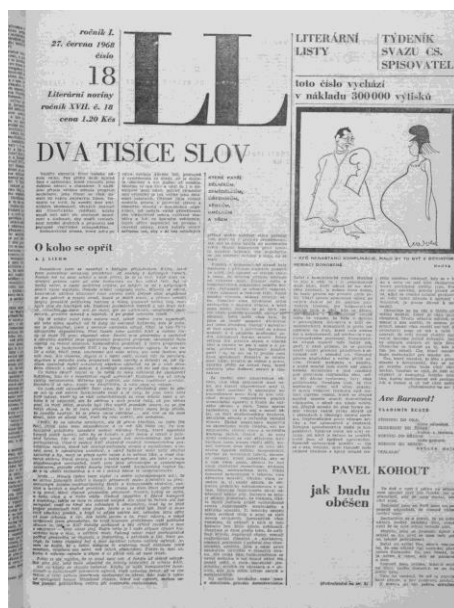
ročník I.
27. června 1968
číslo
18
Literární noviny
ročník XVII. č. 18
cena 1.20 Kčs

LL

LITERÁRNÍ LISTY

TÝDENÍK SVAZU ČS. SPISOVATELŮ

toto číslo vychází v nákladu 300 000 výtisků

DVA TISÍCE SLOV

KTERÉ PATŘÍ DĚLNÍKŮM, ZEMĚDĚLCŮM, ÚŘEDNÍKŮM, VĚDCŮM, UMĚLCŮM A VŠEM

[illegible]

O koho se opřít

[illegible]

Ave Barnard!

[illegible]

PAVEL KOHOUT

jak budu oběšen

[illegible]